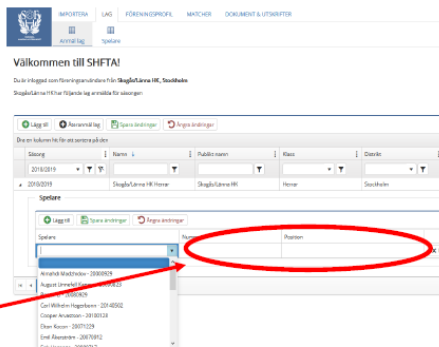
IMPORTERA LAG FÖRENINGSPROFIL MATCHER DOKUMENT & UTSKRIFTER

Anmäl lag Spelare

Välkommen till SHFTA!

Du är inloggad som föreningsanvändare från Skogås/Länna HK, Stockholm

Skogås/Länna HK har följande lag anmälda för säsongen

Lägg till Återanmäl lag Spara ändringar Ångra ändringar

Dra en kolumn hit för att sortera på den

| Säsong | Namn | Publikt namn | Klass | Distrikt |
|---|---|---|---|---|
| 2018/2019 | | | | |
| 2018/2019 | Skogås/Länna HK Herrar | Skogås/Länna HK Herrar | Herrar | Stockholm |

Spelare

Lägg till Spara ändringar Ångra ändringar

| Spelare | Nummer | Position |
|---|---|---|
| | | |

Ahmadi Madzhidov - 20000929
August Ummefell Karlsson - 20000823
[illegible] - 20080909
Carl Wilhelm Hagerbaum - 20140502
Casper Arvedsson - 20100528
Elsan Kocer - 20071229
Emil Åkesström - 20070912
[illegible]